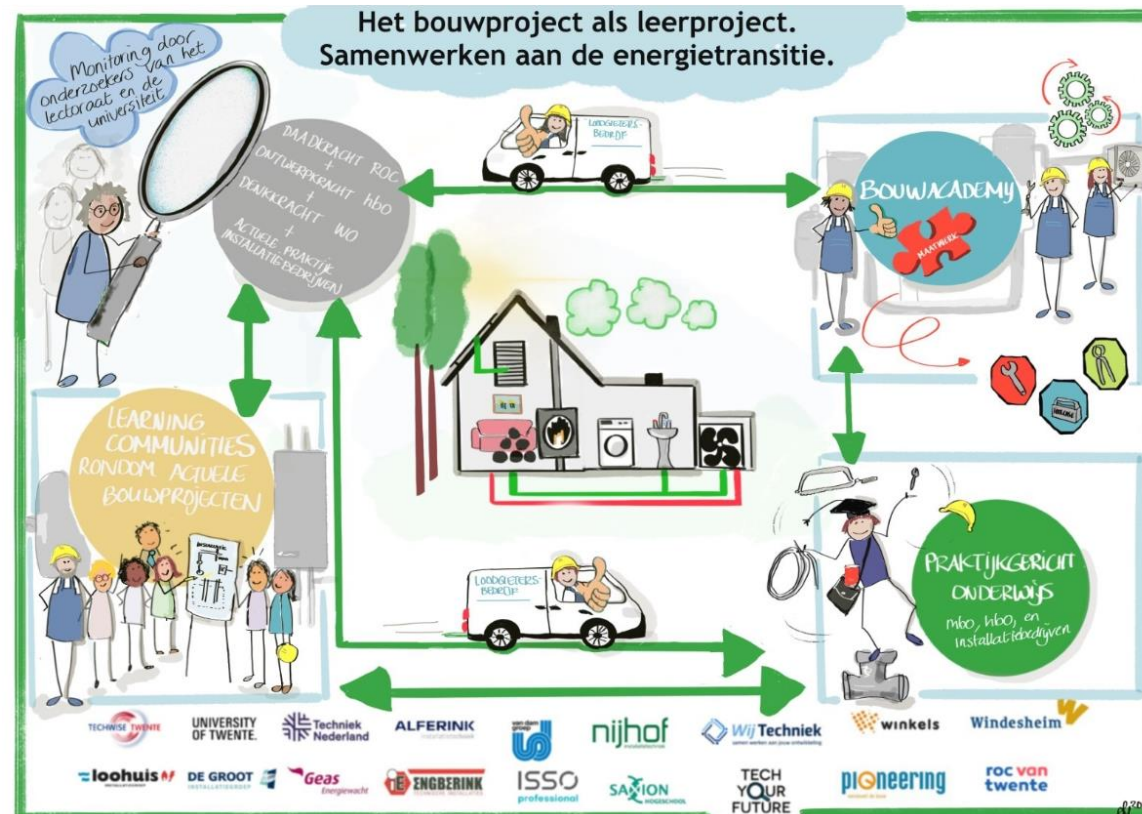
Het bouwproject als leerproject.
Samenwerken aan de energietransitie.

Monitoring door onderzoekers van het lectoraat en de universiteit.

DAADKRACHT ROC + ONTWERPKRACHT hbo + DENKKRACHT WO + ACTUELE PRAKTIJK INSTALLATIEBEDRIJVEN

LOODGIETERSBEDRIJF

BOUWACADEMY

MAATWERK

LEARNING COMMUNITIES RONDOM ACTUELE BOUWPROJECTEN

LOODGIETERSBEDRIJF

PRAKTIJKGERICHT ONDERWIJS

mbo, hbo, en installatiebedrijven

TECHWISE TWENTE
UNIVERSITY OF TWENTE.
Techniek Nederland
ALFERINK
van dam groep
nijhof
Wij Techniek
winkels
Windesheim
loohuis
DE GROOT INSTALLATIEGROEP
Geas Energiewacht
ENGBERINK
ISSO professional
SAXION HOGESCHOOL
TECH YOUR FUTURE
pioneering
roc van twente